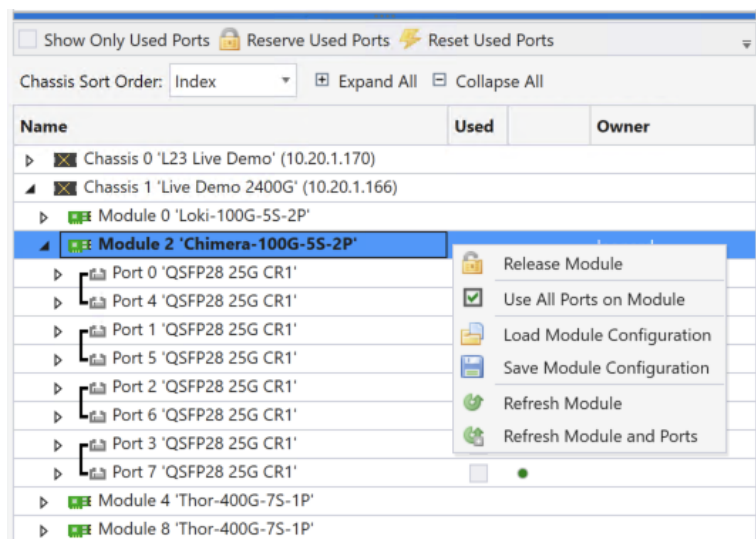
Show Only Used Ports Reserve Used Ports Reset Used Ports

Chassis Sort Order: Index Expand All Collapse All

Name | Used | | Owner

Chassis 0 'L23 Live Demo' (10.20.1.170)
Chassis 1 'Live Demo 2400G' (10.20.1.166)
Module 0 'Loki-100G-5S-2P'
Module 2 'Chimera-100G-5S-2P'
Port 0 'QSFP28 25G CR1'
Port 4 'QSFP28 25G CR1'
Port 1 'QSFP28 25G CR1'
Port 5 'QSFP28 25G CR1'
Port 2 'QSFP28 25G CR1'
Port 6 'QSFP28 25G CR1'
Port 3 'QSFP28 25G CR1'
Port 7 'QSFP28 25G CR1'
Module 4 'Thor-400G-7S-1P'
Module 8 'Thor-400G-7S-1P'

Release Module
Use All Ports on Module
Load Module Configuration
Save Module Configuration
Refresh Module
Refresh Module and Ports